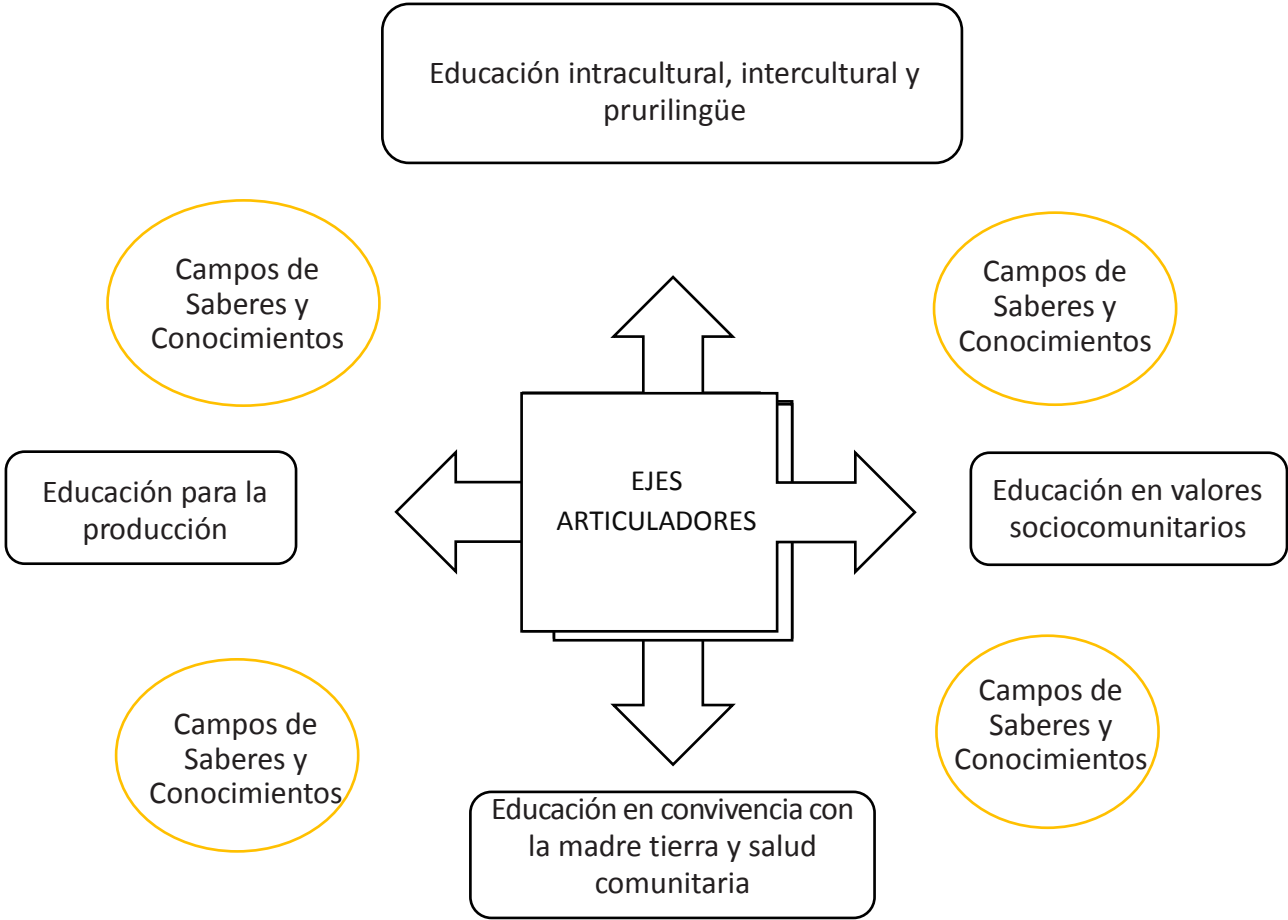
Educación intracultural, intercultural y prurilingüe

Campos de Saberes y Conocimientos

Campos de Saberes y Conocimientos

EJES ARTICULADORES

Educación para la producción

Educación en valores sociocomunitarios

Campos de Saberes y Conocimientos

Campos de Saberes y Conocimientos

Educación en convivencia con la madre tierra y salud comunitaria